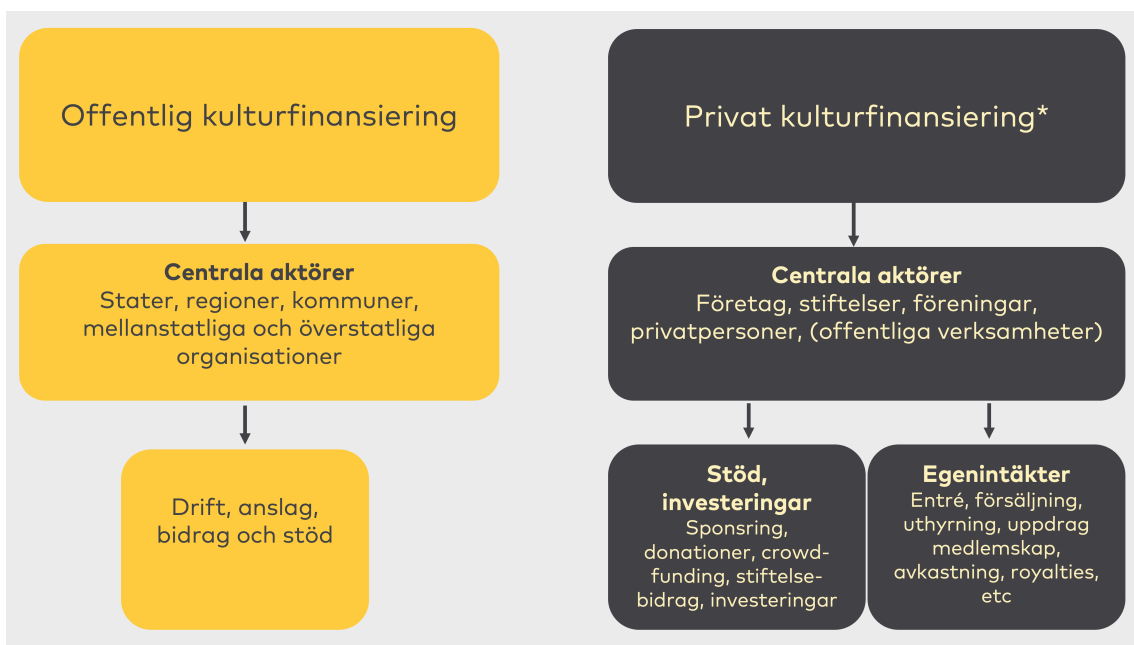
Offentlig kulturfinansiering

Centrala aktörer
Stater, regioner, kommuner, mellanstatliga och överstatliga organisationer

Drift, anslag, bidrag och stöd

Privat kulturfinansiering*

Centrala aktörer
Företag, stiftelser, föreningar, privatpersoner, (offentliga verksamheter)

Stöd, investeringar
Sponsring, donationer, crowdfunding, stiftelsebidrag, investeringar

Egenintäkter
Entré, försäljning, uthyrning, uppdrag medlemskap, avkastning, royalties, etc